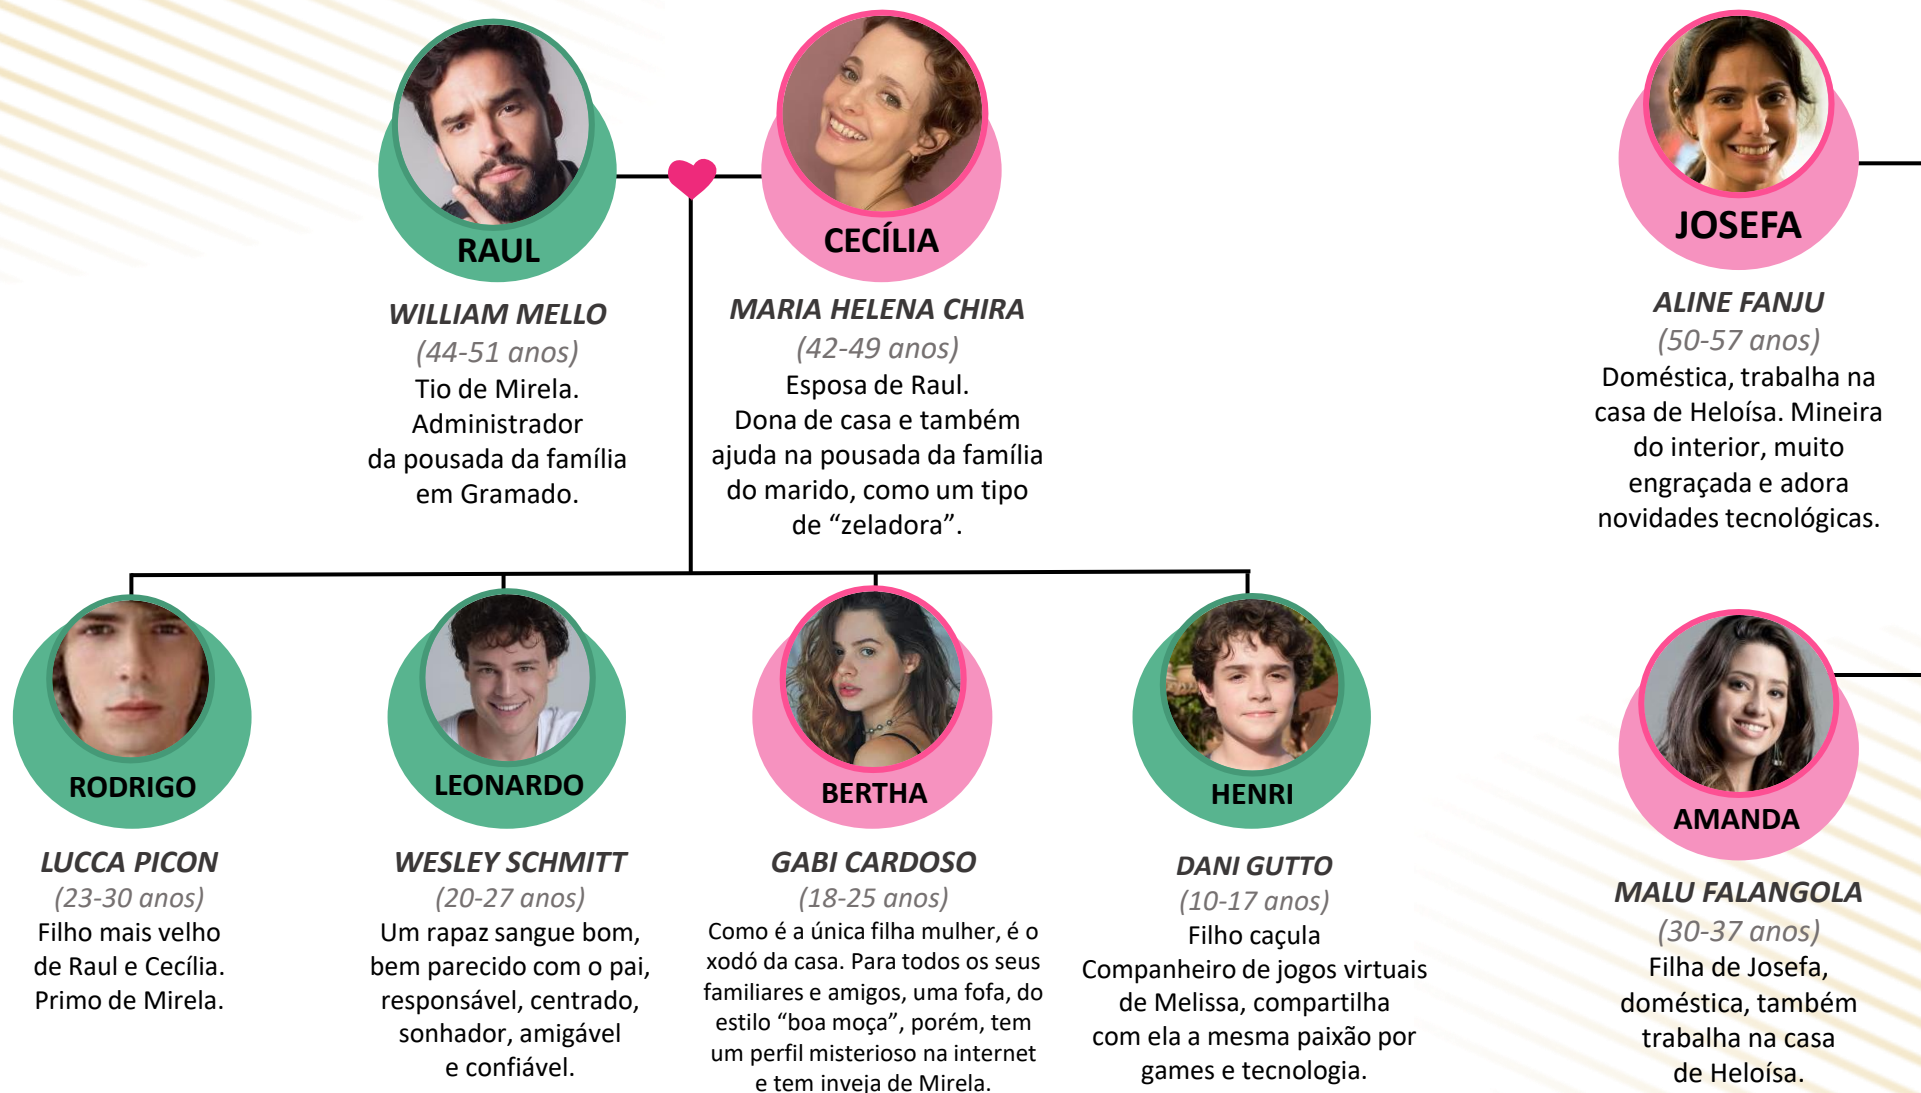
RAUL

WILLIAM MELLO
(44-51 anos)
Tio de Mirela. Administrador da pousada da família em Gramado.

CECÍLIA

MARIA HELENA CHIRA
(42-49 anos)
Esposa de Raul. Dona de casa e também ajuda na pousada da família do marido, como um tipo de “zeladora”.

JOSEFA

ALINE FANJU
(50-57 anos)
Doméstica, trabalha na casa de Heloísa. Mineira do interior, muito engraçada e adora novidades tecnológicas.

RODRIGO

LUCCA PICON
(23-30 anos)
Filho mais velho de Raul e Cecília. Primo de Mirela.

LEONARDO

WESLEY SCHMITT
(20-27 anos)
Um rapaz sangue bom, bem parecido com o pai, responsável, centrado, sonhador, amigável e confiável.

BERTHA

GABI CARDOSO
(18-25 anos)
Como é a única filha mulher, é o xodó da casa. Para todos os seus familiares e amigos, uma fofa, do estilo “boa moça”, porém, tem um perfil misterioso na internet e tem inveja de Mirela.

HENRI

DANI GUTTO
(10-17 anos)
Filho caçula
Companheiro de jogos virtuais de Melissa, compartilha com ela a mesma paixão por games e tecnologia.

AMANDA

MALU FALANGOLA
(30-37 anos)
Filha de Josefa, doméstica, também trabalha na casa de Heloísa.